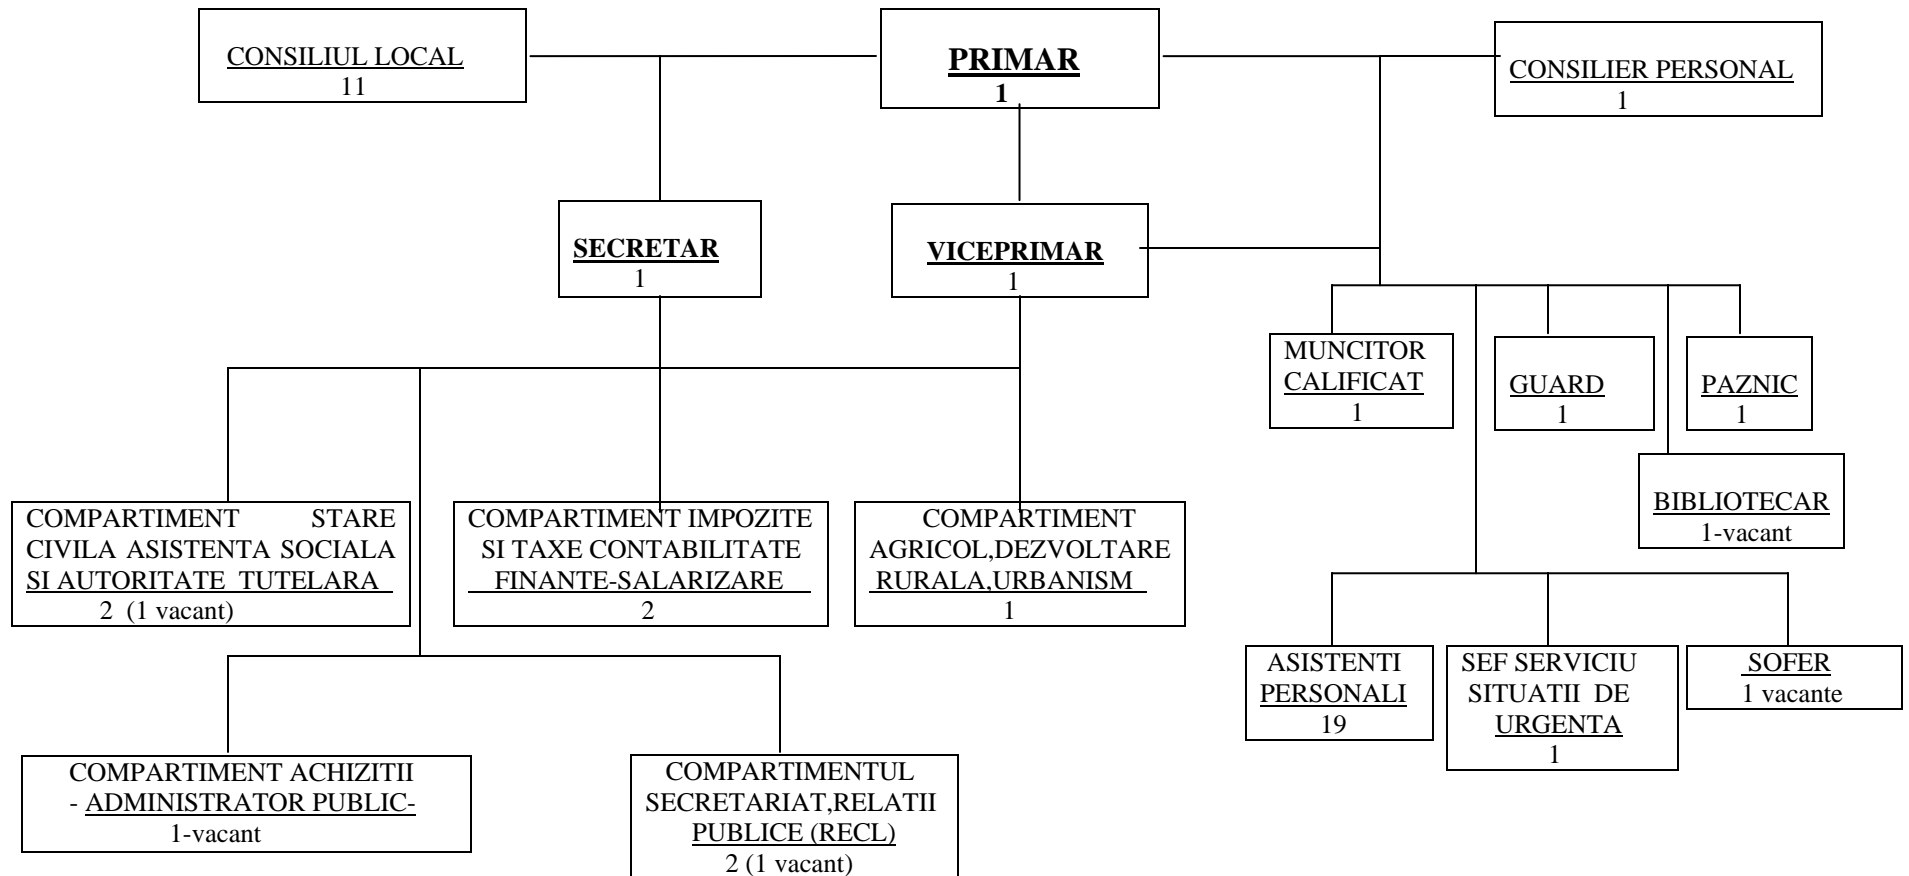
CONSILIUL LOCAL
11

PRIMAR
1

CONSILIER PERSONAL
1

SECRETAR
1

VICEPRIMAR
1

MUNCITOR CALIFICAT
1

GUARD
1

PAZNIC
1

BIBLIOTECAR
1-vacant

COMPARTIMENT STARE CIVILA ASISTENTA SOCIALA SI AUTORITATE TUTELARA
2 (1 vacant)

COMPARTIMENT IMPOZITE SI TAXE CONTABILITATE FINANTE-SALARIZARE
2

COMPARTIMENT AGRICOL,DEZVOLTARE RURALA,URBANISM
1

ASISTENTI PERSONALI
19

SEF SERVICIU SITUATII DE URGENTA
1

SOFER
1 vacante

COMPARTIMENT ACHIZITII - ADMINISTRATOR PUBLIC-
1-vacant

COMPARTIMENTUL SECRETARIAT,RELATII PUBLICE (RECL)
2 (1 vacant)